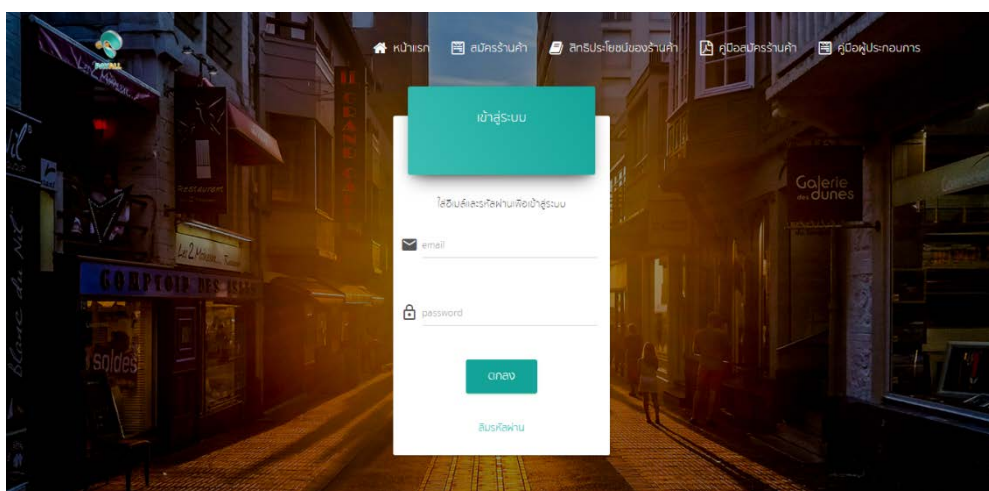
PAYALL

หน้าแรก สมัครร้านค้า สิทธิประโยชน์ของร้านค้า คู่มือสมัครร้านค้า คู่มือผู้ประกอบการ

เข้าสู่ระบบ

ใส่อีเมล์และรหัสผ่านเพื่อเข้าสู่ระบบ

email

password

ตกลง

ลืมรหัสผ่าน

COMPTOIR DES

soldes

Galerie des dunes